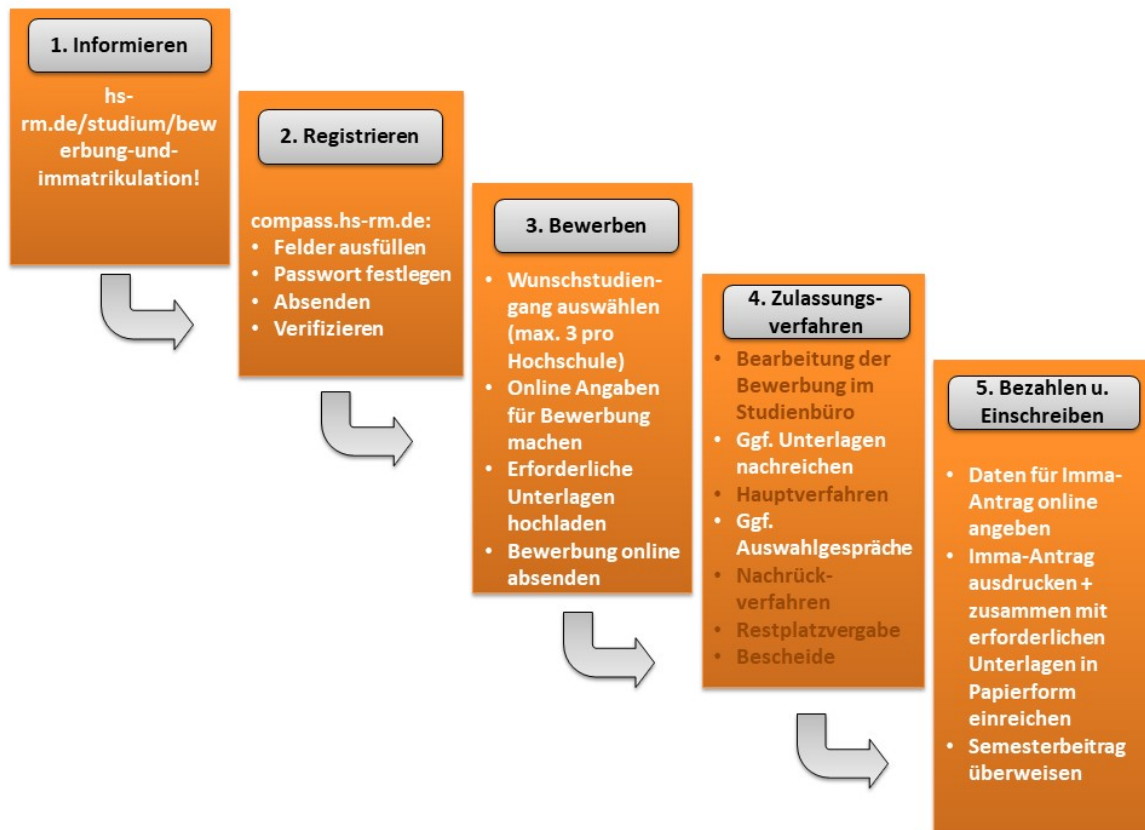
1. Informieren

hs-rm.de/studium/bewerbung-und-immatrikulation!

2. Registrieren

compass.hs-rm.de:
- Felder ausfüllen
- Passwort festlegen
- Absenden
- Verifizieren

3. Bewerben

- Wunschstudiengang auswählen (max. 3 pro Hochschule)
- Online Angaben für Bewerbung machen
- Erforderliche Unterlagen hochladen
- Bewerbung online absenden

4. Zulassungsverfahren

- Bearbeitung der Bewerbung im Studienbüro
- Ggf. Unterlagen nachreichen
- Hauptverfahren
- Ggf. Auswahlgespräche
- Nachrückverfahren
- Restplatzvergabe
- Bescheide

5. Bezahlen u. Einschreiben

- Daten für Imma-Antrag online angeben
- Imma-Antrag ausdrucken + zusammen mit erforderlichen Unterlagen in Papierform einreichen
- Semesterbeitrag überweisen